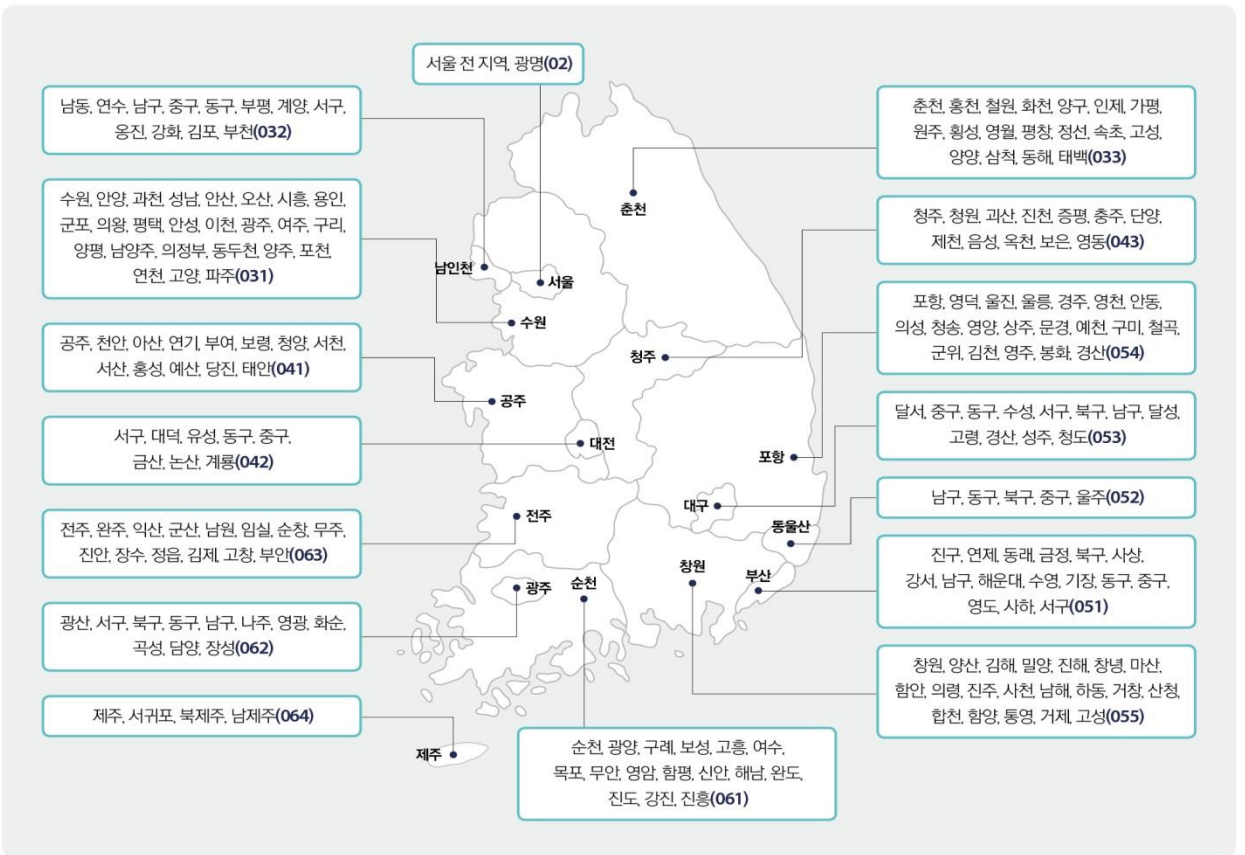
서울 전 지역, 광명(02)

남동, 연수, 남구, 중구, 동구, 부평, 계양, 서구, 옹진, 강화, 김포, 부천(032)

수원, 안양, 과천, 성남, 안산, 오산, 시흥, 용인, 군포, 의왕, 평택, 안성, 이천, 광주, 여주, 구리, 양평, 남양주, 의정부, 동두천, 양주, 포천, 연천, 고양, 파주(031)

공주, 천안, 아산, 연기, 부여, 보령, 청양, 서천, 서산, 홍성, 예산, 당진, 태안(041)

서구, 대덕, 유성, 동구, 중구, 금산, 논산, 계룡(042)

전주, 완주, 익산, 군산, 남원, 임실, 순창, 무주, 진안, 장수, 정읍, 김제, 고창, 부안(063)

광산, 서구, 북구, 동구, 남구, 나주, 영광, 화순, 곡성, 담양, 장성(062)

제주, 서귀포, 북제주, 남제주(064)

춘천, 홍천, 철원, 화천, 양구, 인제, 가평, 원주, 횡성, 영월, 평창, 정선, 속초, 고성, 양양, 삼척, 동해, 태백(033)

청주, 청원, 괴산, 진천, 증평, 충주, 단양, 제천, 음성, 옥천, 보은, 영동(043)

포항, 영덕, 울진, 울릉, 경주, 영천, 안동, 의성, 청송, 영양, 상주, 문경, 예천, 구미, 칠곡, 군위, 김천, 영주, 봉화, 경산(054)

달서, 중구, 동구, 수성, 서구, 북구, 남구, 달성, 고령, 경산, 성주, 청도(053)

남구, 동구, 북구, 중구, 울주(052)

진구, 연제, 동래, 금정, 북구, 사상, 강서, 남구, 해운대, 수영, 기장, 동구, 중구, 영도, 사하, 서구(051)

창원, 양산, 김해, 밀양, 진해, 창녕, 마산, 함안, 의령, 진주, 사천, 남해, 하동, 거창, 산청, 합천, 함양, 통영, 거제, 고성(055)

순천, 광양, 구례, 보성, 고흥, 여수, 목포, 무안, 영암, 함평, 신안, 해남, 완도, 진도, 강진, 진흥(061)

춘천
남인천
서울
수원
청주
공주
대전
포항
대구
전주
동울산
창원
부산
광주
순천
제주